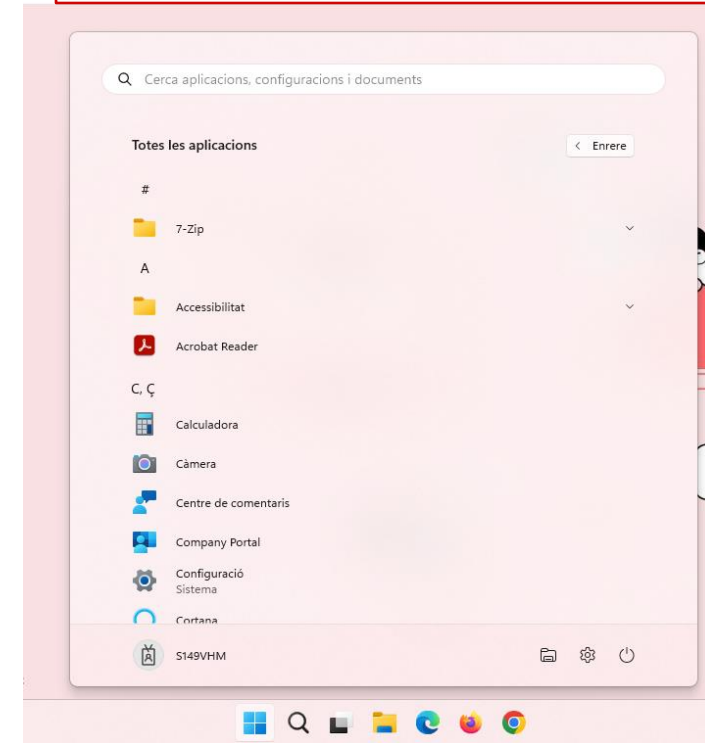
Cerca aplicacions, configuracions i documents

Totes les aplicacions

Enrere

#

7-Zip

A

Accessibilitat

Acrobat Reader

C, Ç

Calculadora

Càmera

Centre de comentaris

Company Portal

Configuració
Sistema

Cortana

S149VHM